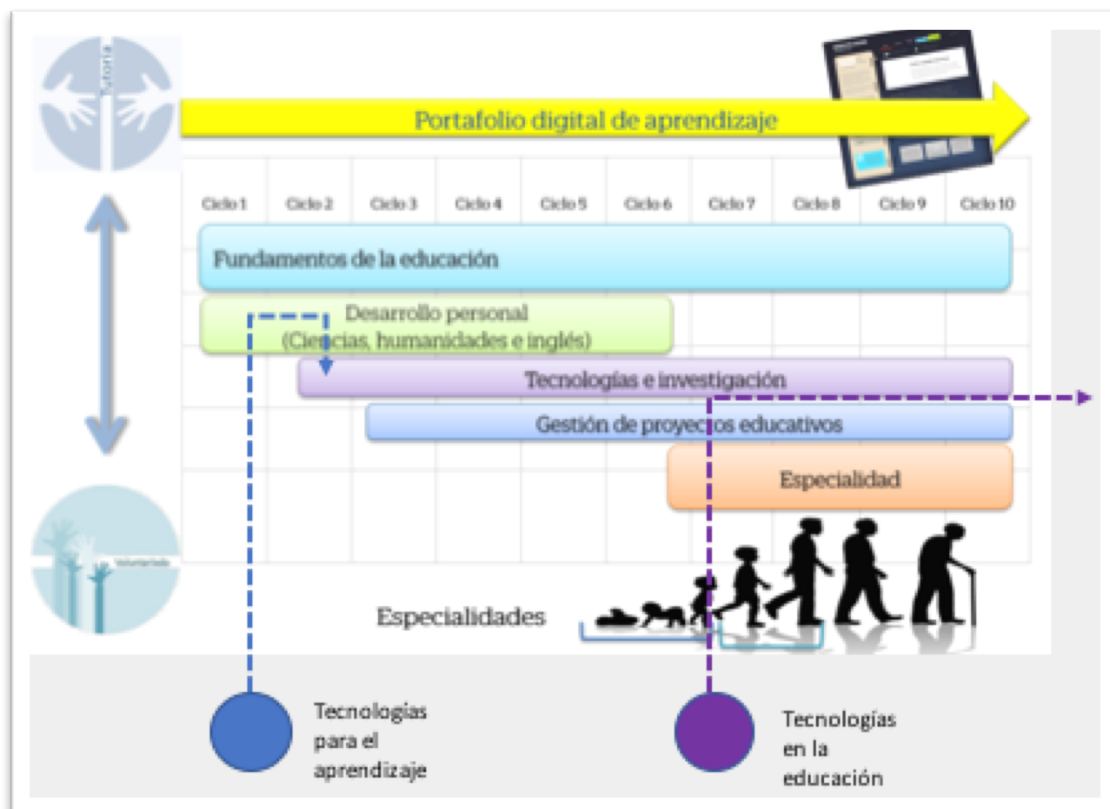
Tutoría

Portafolio digital de aprendizaje

Ciclo 1
Ciclo 2
Ciclo 3
Ciclo 4
Ciclo 5
Ciclo 6
Ciclo 7
Ciclo 8
Ciclo 9
Ciclo 10

Fundamentos de la educación

Desarrollo personal (Ciencias, humanidades e inglés)

Tecnologías e investigación

Gestión de proyectos educativos

Especialidad

Voluntariado

Especialidades

Tecnologías para el aprendizaje

Tecnologías en la educación